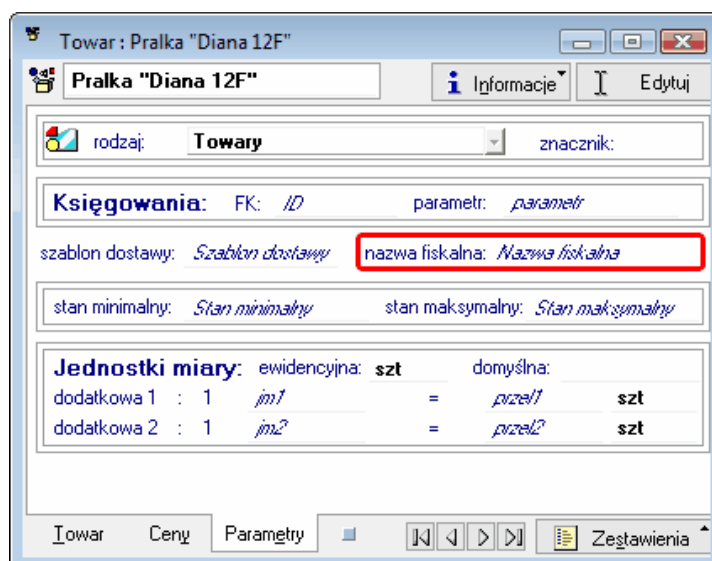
Towar : Pralka "Diana 12F"

Pralka "Diana 12F"

Informacje

Edytuj

rodzaj: Towary

znacznik:

Księgowania: FK: ID

parametr: parametr

szablon dostawy: Szablon dostawy

nazwa fiskalna: Nazwa fiskalna

stan minimalny: Stan minimalny

stan maksymalny: Stan maksymalny

Jednostki miary: ewidencyjna: szt

domyślna:

| dodatkowa 1 | : | 1 | jm1 | = | przel1 | szt |
|---|---|---|---|---|---|---|
| dodatkowa 2 | : | 1 | jm2 | = | przel2 | szt |

Towar

Ceny

Parametry

Zestawienia